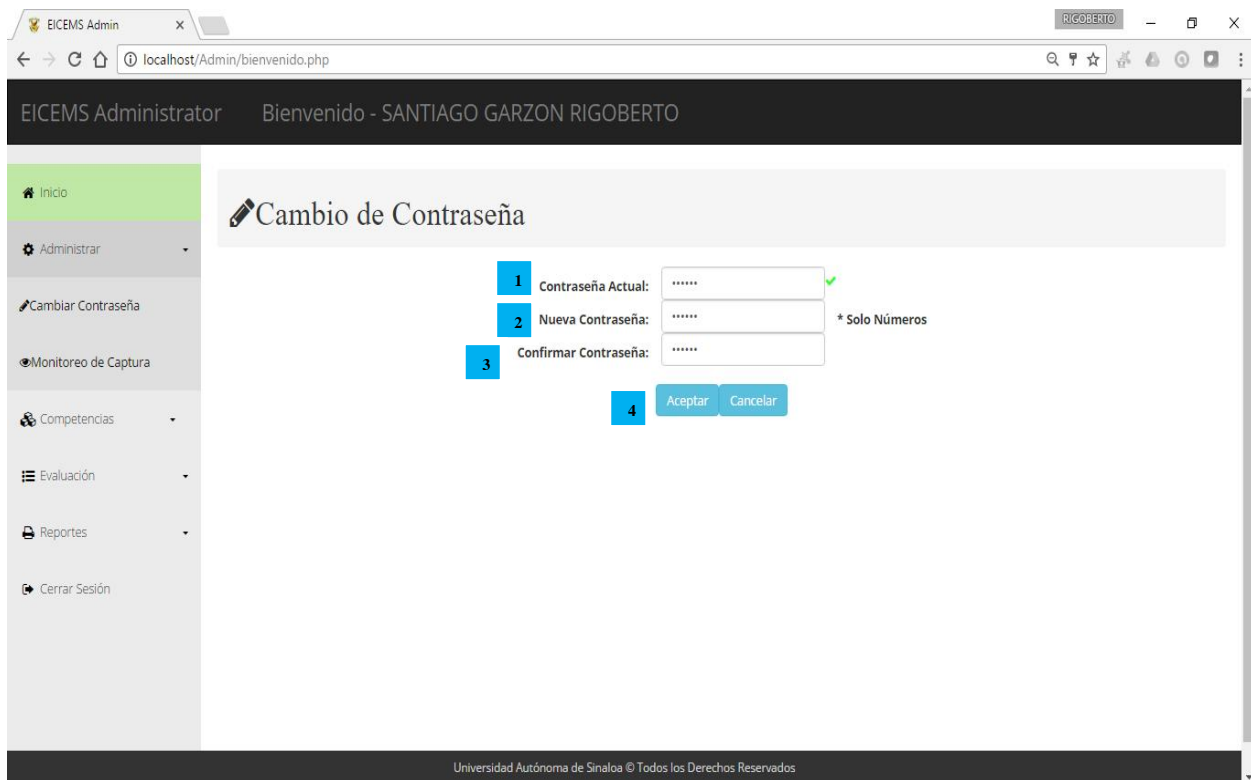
EICEMS Admin ×

RIGOBERTO

localhost/Admin/bienvenido.php

EICEMS Administrator Bienvenido - SANTIAGO GARZON RIGOBERTO

Inicio

Administrar

Cambiar Contraseña

Monitoreo de Captura

Competencias

Evaluación

Reportes

Cerrar Sesión

Cambio de Contraseña

1 Contraseña Actual: ••••••

2 Nueva Contraseña: •••••• * Solo Números

3 Confirmar Contraseña: ••••••

4 Aceptar Cancelar

Universidad Autónoma de Sinaloa © Todos los Derechos Reservados